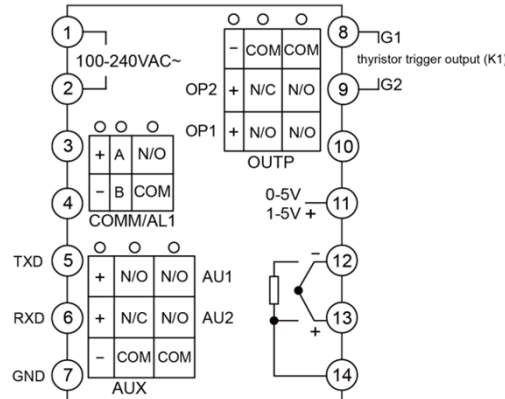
1
100-240VAC~
2
3
| + | A | N/O |
|---|---|---|
| − | B | COM |

COMM/AL1
4
TXD 5
RXD 6
GND 7
| + | N/O | N/O |
|---|---|---|
| + | N/C | N/O |
| − | COM | COM |

AU1
AU2
AUX

| − | COM | COM |
|---|---|---|
| + | N/C | N/O |
| + | N/O | N/O |

OP2
OP1
OUTP
8 G1
thyristor trigger output (K1)
9 G2
10
0-5V
1-5V +
11
−
12
13
+
14